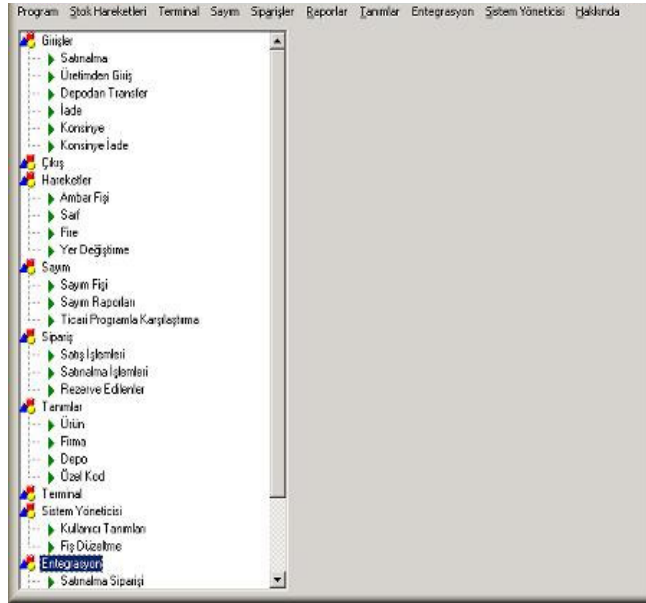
Program Stok Hareketleri Terminal Sayım Siparişler Raporlar Tanımlar Entegrasyon Sistem Yöneticisi Hakkında

Girişler
Satınalma
Üretimden Giriş
Depodan Transfer
İade
Konsinye
Konsinye İade
Çıkış
Hareketler
Ambar Fişi
Sarf
Fire
Yer Değiştirme
Sayım
Sayım Fişi
Sayım Raporları
Ticari Programla Karşılaştırma
Sipariş
Satış İşlemleri
Satınalma İşlemleri
Rezerve Edilenler
Tanımlar
Ürün
Firma
Depo
Özel Kod
Terminal
Sistem Yöneticisi
Kullanıcı Tanımları
Fiş Düzeltme
Entegrasyon
Satınalma Siparişi